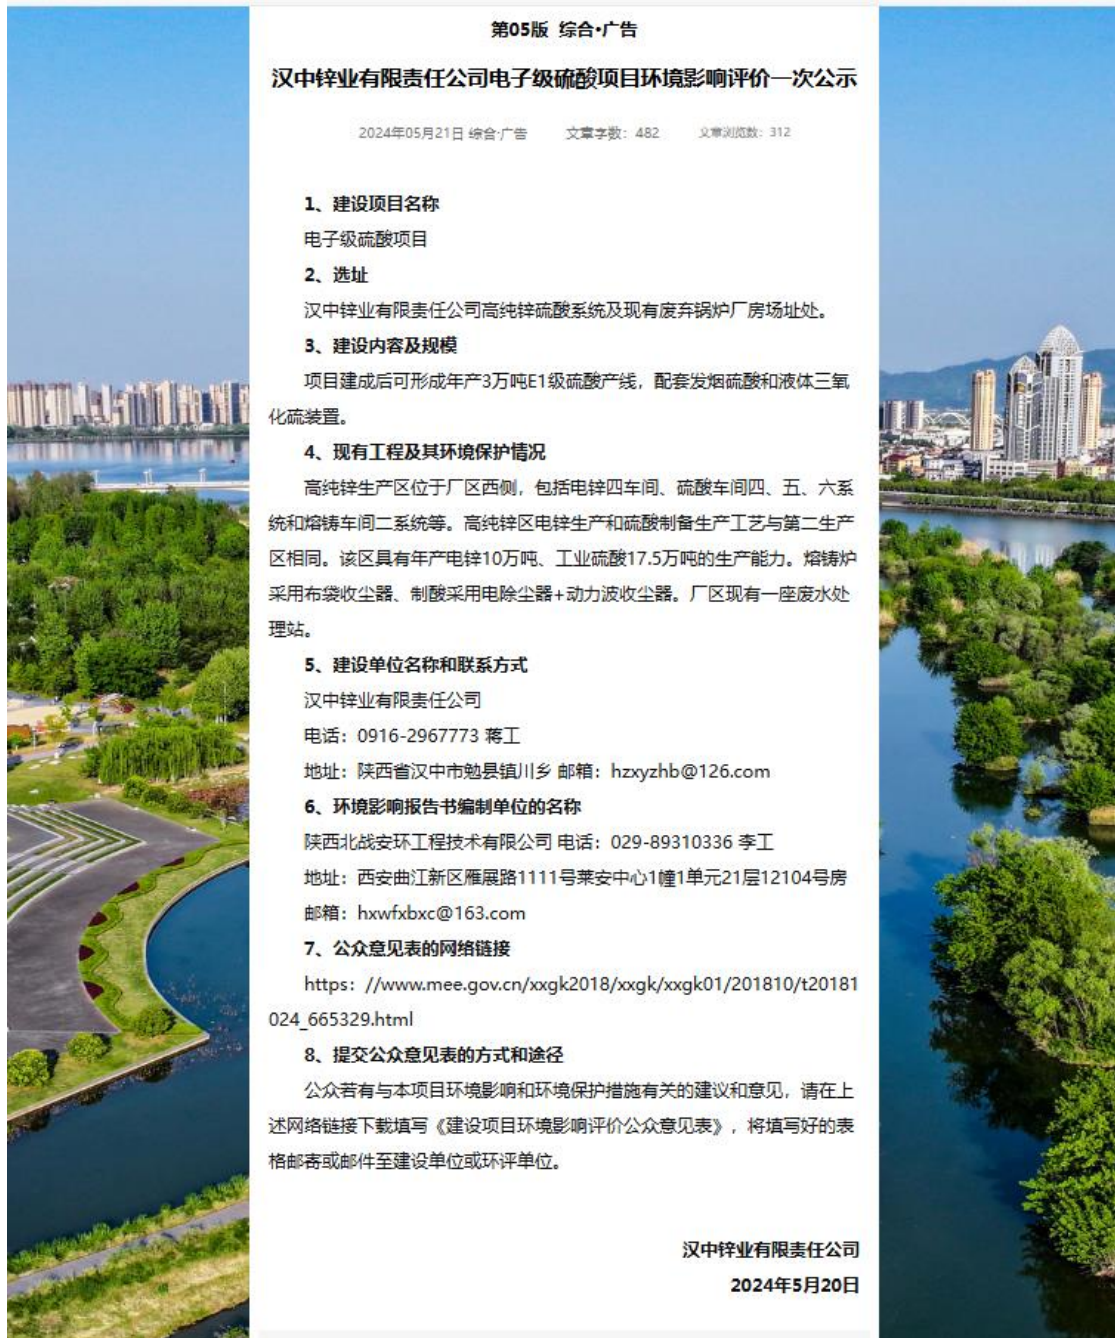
第05版 综合·广告

汉中锌业有限责任公司电子级硫酸项目环境影响评价一次公示

2024年05月21日 综合·广告 文章字数：482 文章浏览数：312

1、建设项目名称

电子级硫酸项目

2、选址

汉中锌业有限责任公司高纯锌硫酸系统及现有废弃锅炉厂房场址处。

3、建设内容及规模

项目建成后可形成年产3万吨E1级硫酸产线，配套发烟硫酸和液体三氧化硫装置。

4、现有工程及其环境保护情况

高纯锌生产区位于厂区西侧，包括电锌四车间、硫酸车间四、五、六系统和熔铸车间二系统等。高纯锌区电锌生产和硫酸制备生产工艺与第二生产区相同。该区具有年产电锌10万吨、工业硫酸17.5万吨的生产能力。熔铸炉采用布袋收尘器、制酸采用电除尘器+动力波收尘器。厂区现有一座废水处理站。

5、建设单位名称和联系方式

汉中锌业有限责任公司

电话：0916-2967773 蒋工

地址：陕西省汉中市勉县镇川乡 邮箱：hzxyzhb@126.com

6、环境影响报告书编制单位的名称

陕西北战安环工程技术有限公司 电话：029-89310336 李工

地址：西安曲江新区雁展路1111号莱安中心1幢1单元21层12104号房

邮箱：hxwfxbxc@163.com

7、公众意见表的网络链接

https：//www.mee.gov.cn/xxgk2018/xxgk/xxgk01/201810/t20181024_665329.html

8、提交公众意见表的方式和途径

公众若有与本项目环境影响和环境保护措施有关的建议和意见，请在上述网络链接下载填写《建设项目环境影响评价公众意见表》，将填写好的表格邮寄或邮件至建设单位或环评单位。

汉中锌业有限责任公司

2024年5月20日